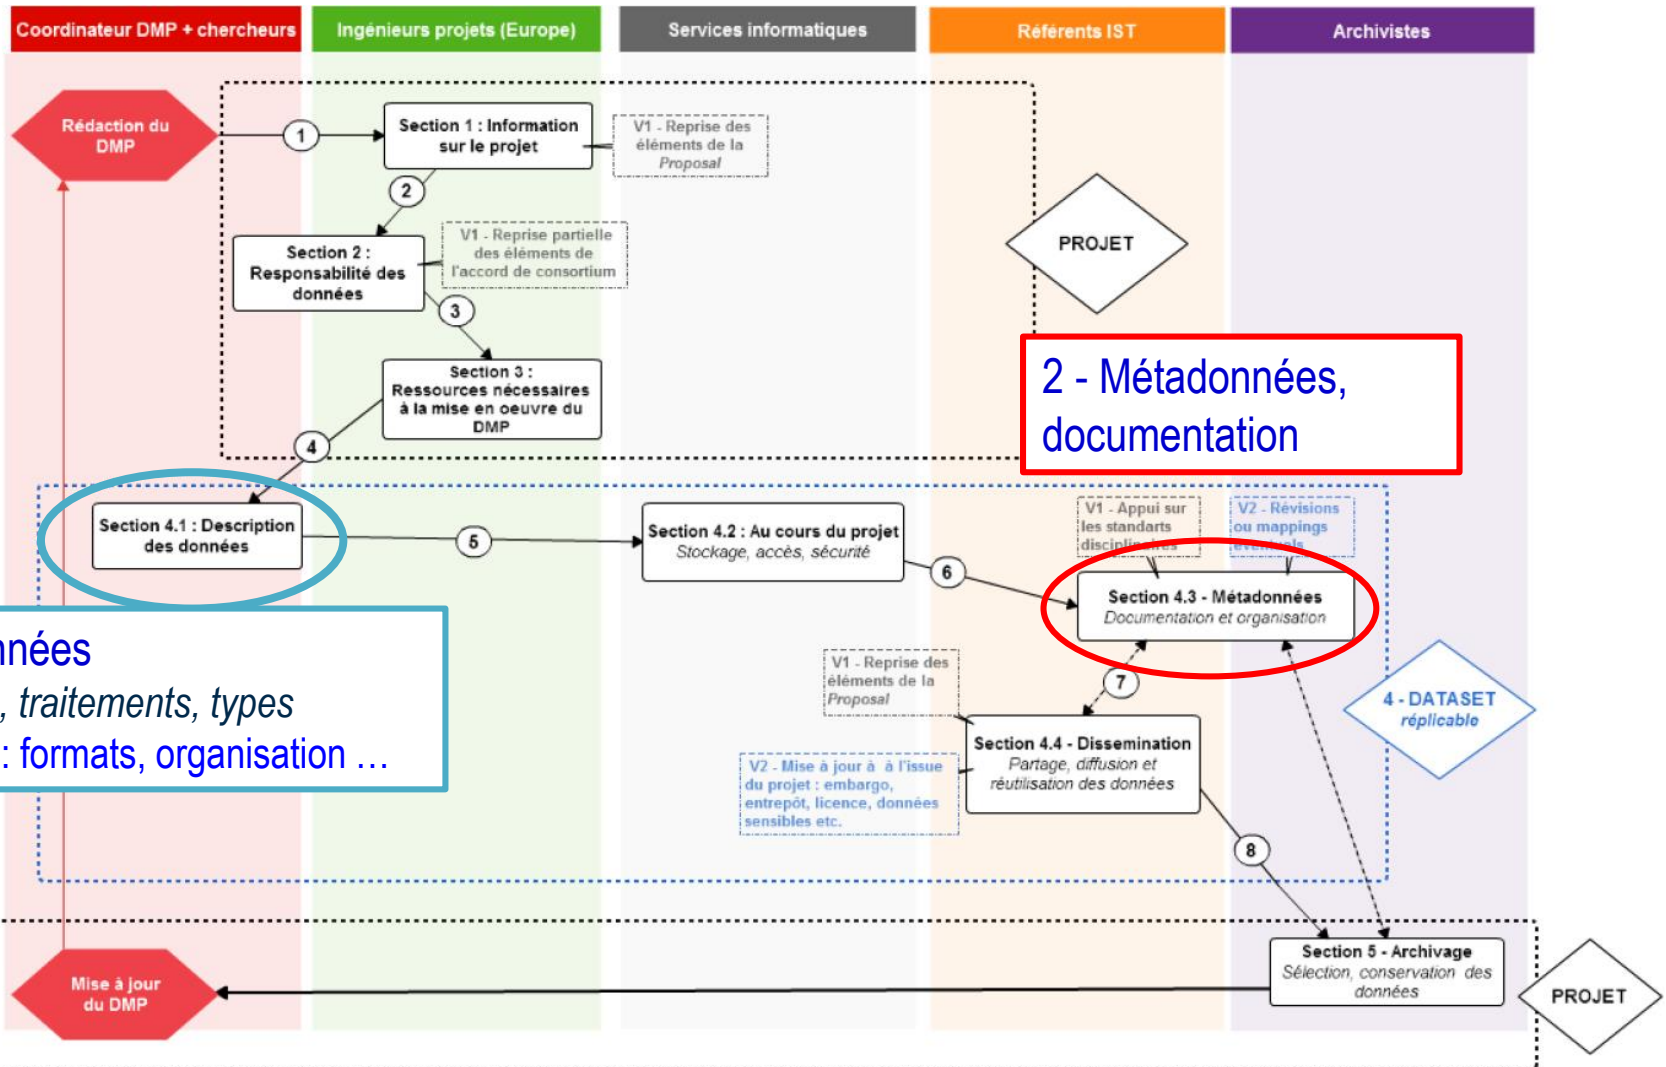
Coordinateur DMP + chercheurs

Ingénieurs projets (Europe)

Services informatiques

Référents IST

Archivistes

Rédaction du DMP

1

Section 1 : Information sur le projet

V1 - Reprise des éléments de la *Proposal*

2

Section 2 : Responsabilité des données

V1 - Reprise partielle des éléments de l'accord de consortium

3

Section 3 : Ressources nécessaires à la mise en oeuvre du DMP

PROJET

2 - Métadonnées, documentation

4

Section 4.1 : Description des données

5

Section 4.2 : Au cours du projet
*Stockage, accès, sécurité*

6

V1 - Appui sur les standarts disciplinaires

V2 - Révisions ou mappings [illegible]

Section 4.3 - Métadonnées
*Documentation et organisation*

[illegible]nées
*, traitements, types*
: formats, organisation …

V1 - Reprise des éléments de la *Proposal*

7

4 - DATASET
*réplicable*

Section 4.4 - Dissemination
*Partage, diffusion et réutilisation des données*

V2 - Mise à jour à à l'issue du projet : embargo, entrepôt, licence, données sensibles etc.

8

Mise à jour du DMP

Section 5 - Archivage
*Sélection, conservation des données*

PROJET